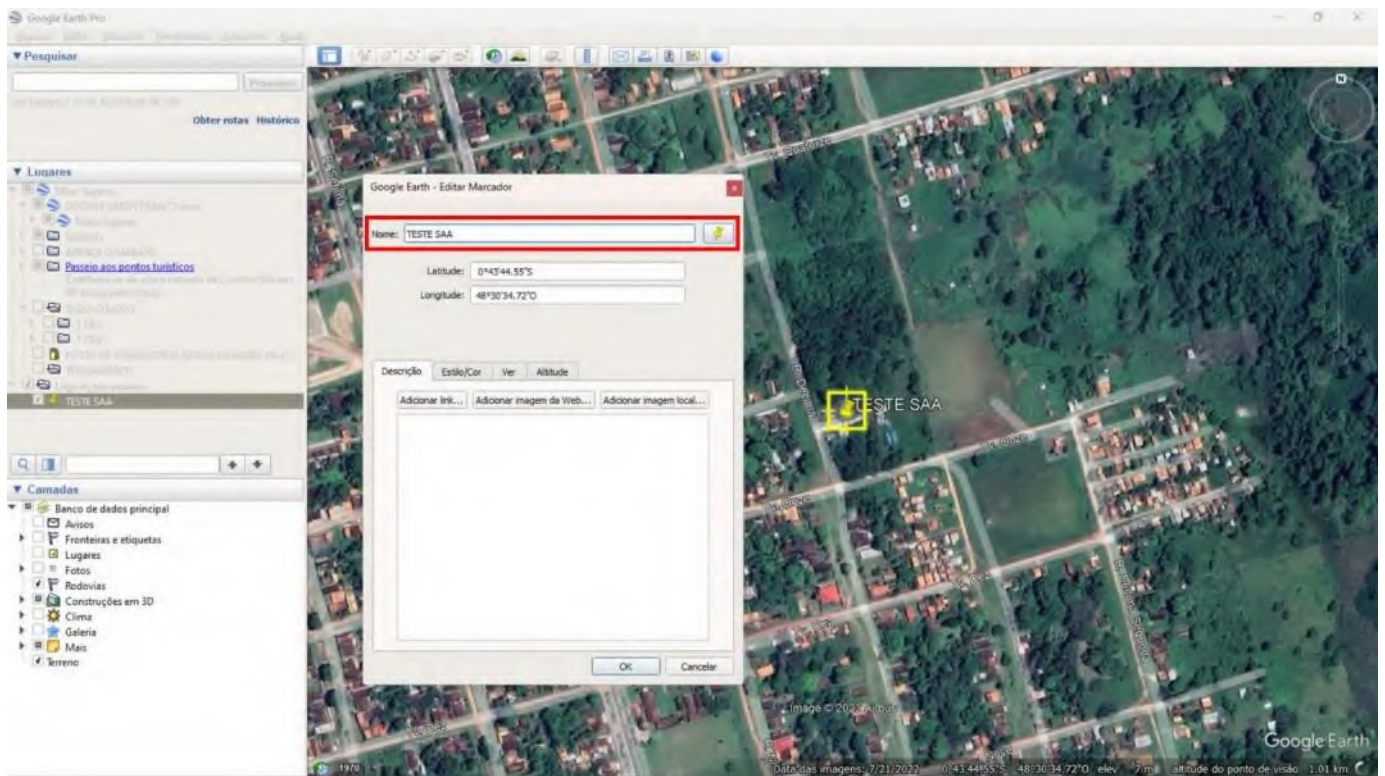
Google Earth Pro

▼ Pesquisar

Pesquisar

Obter rotas Histórico

▼ Lugares

Passeio aos pontos turísticos

TESTE SAA

▼ Camadas

Banco de dados principal

Avisos

Fronteiras e etiquetas

Lugares

Fotos

Rodovias

Construções em 3D

Clima

Galeria

Mais

Terreno

Google Earth - Editar Marcador

Nome: TESTE SAA

Latitude: 0°43'44.55"S

Longitude: 48°30'34.72"O

Descrição Estilo/Cor Ver Altitude

Adicionar link... Adicionar imagem da Web... Adicionar imagem local...

OK Cancelar

TESTE SAA

Image © 2025 Airbus

Google Earth

1970

Data das imagens: 7/21/2022 0°43'44.55"S 48°30'34.72"O elev 7 m altitude do ponto de visão 1.01 km